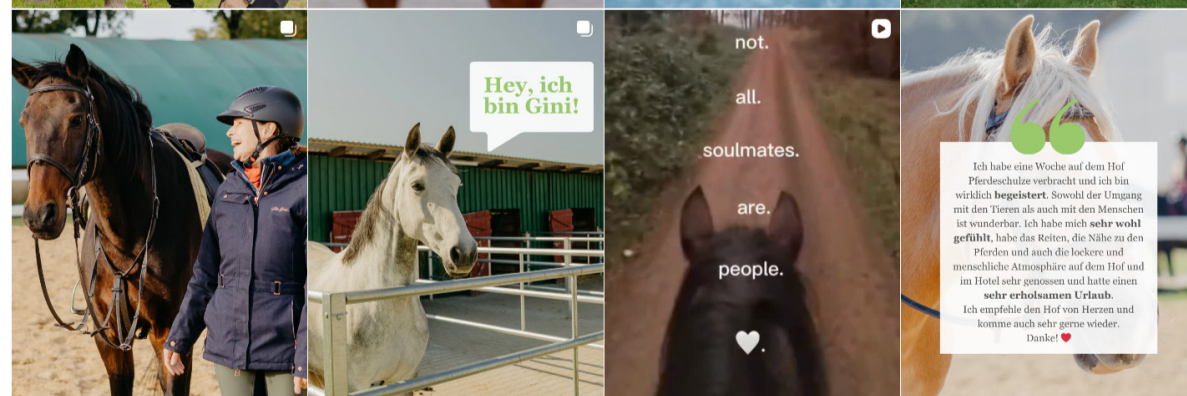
Hey, ich bin Gini!

not.

all.

soulmates.

are.

people.

♥.

Ich habe eine Woche auf dem Hof Pferdeschulze verbracht und ich bin wirklich **begeistert**. Sowohl der Umgang mit den Tieren als auch mit den Menschen ist wunderbar. Ich habe mich **sehr wohl gefühlt**, habe das Reiten, die Nähe zu den Pferden und auch die lockere und menschliche Atmosphäre auf dem Hof und im Hotel sehr genossen und hatte einen **sehr erholsamen Urlaub**.
Ich empfehle den Hof von Herzen und komme auch sehr gerne wieder.
Danke! ♥